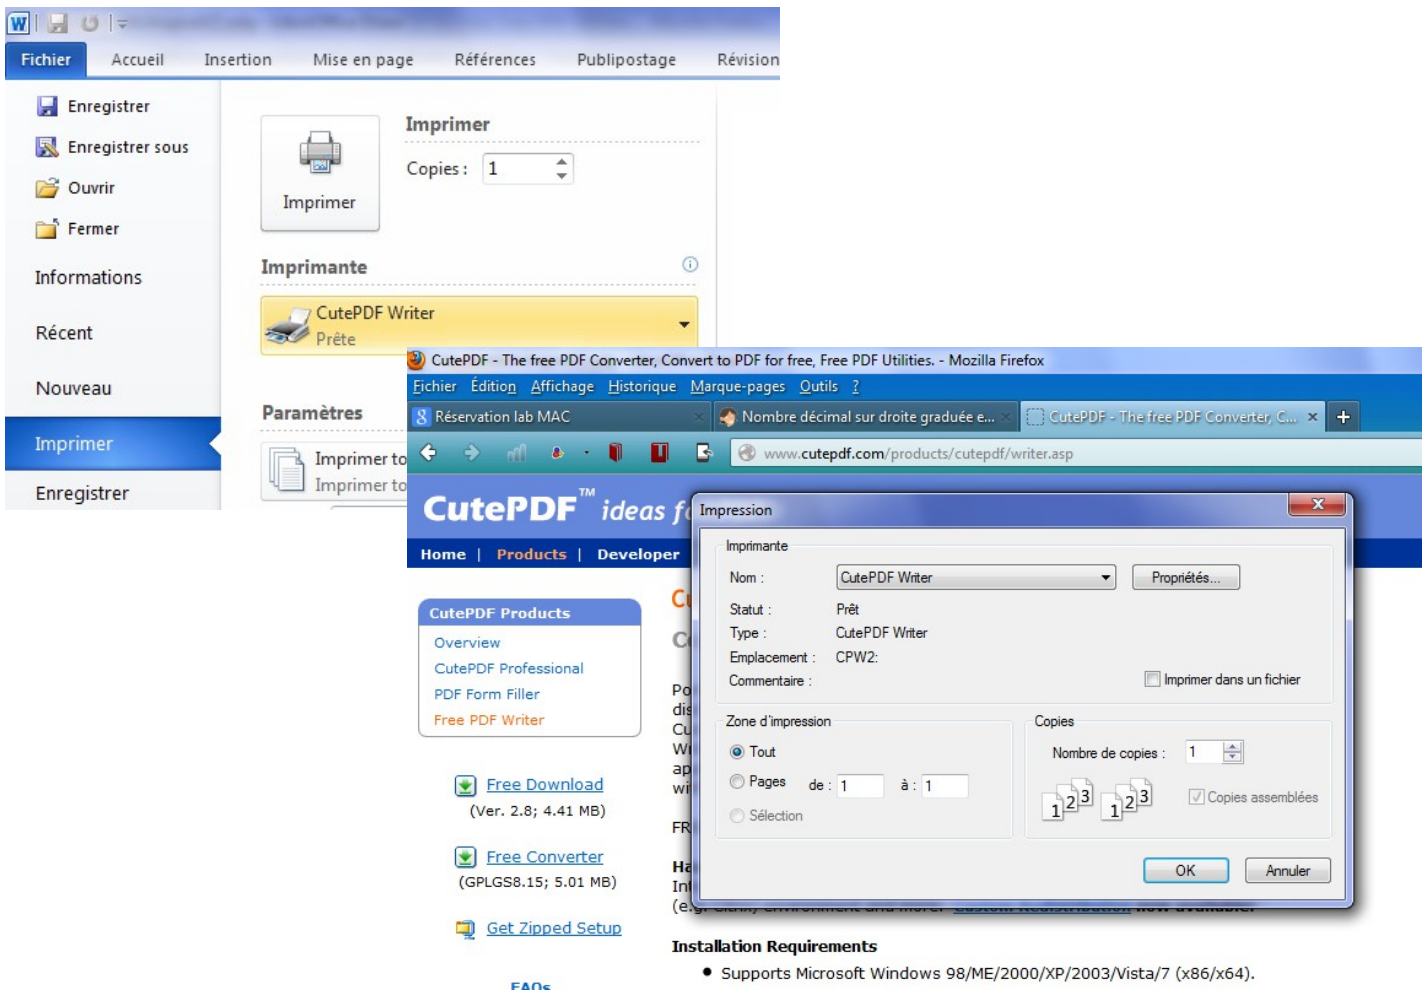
Fichier Accueil Insertion Mise en page Références Publipostage Révision

Enregistrer
Enregistrer sous
Ouvrir
Fermer
Informations
Récent
Nouveau
Imprimer
Enregistrer

Imprimer
Imprimer
Copies : 1

Imprimante
CutePDF Writer
Prête

Paramètres
Imprimer to
Imprimer to

CutePDF - The free PDF Converter, Convert to PDF for free, Free PDF Utilities. - Mozilla Firefox
Fichier Édition Affichage Historique Marque-pages Outils ?
Réservation lab MAC
Nombre décimal sur droite graduée e...
CutePDF - The free PDF Converter, C...
www.cutepdf.com/products/cutepdf/writer.asp

CutePDF™ ideas f
Home | Products | Developer

CutePDF Products
Overview
CutePDF Professional
PDF Form Filler
Free PDF Writer

Free Download
(Ver. 2.8; 4.41 MB)

Free Converter
(GPLGS8.15; 5.01 MB)

Get Zipped Setup

FAQs

Cu
Co
Po
dis
Cu
Wi
ap
wi
FR
Ha
In
(e.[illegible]

Installation Requirements
• Supports Microsoft Windows 98/ME/2000/XP/2003/Vista/7 (x86/x64).

Impression
Imprimante
Nom : CutePDF Writer
Propriétés...
Statut : Prêt
Type : CutePDF Writer
Emplacement : CPW2:
Commentaire :
Imprimer dans un fichier
Zone d'impression
Tout
Pages de : 1 à : 1
Sélection
Copies
Nombre de copies : 1
Copies assemblées
OK
Annuler